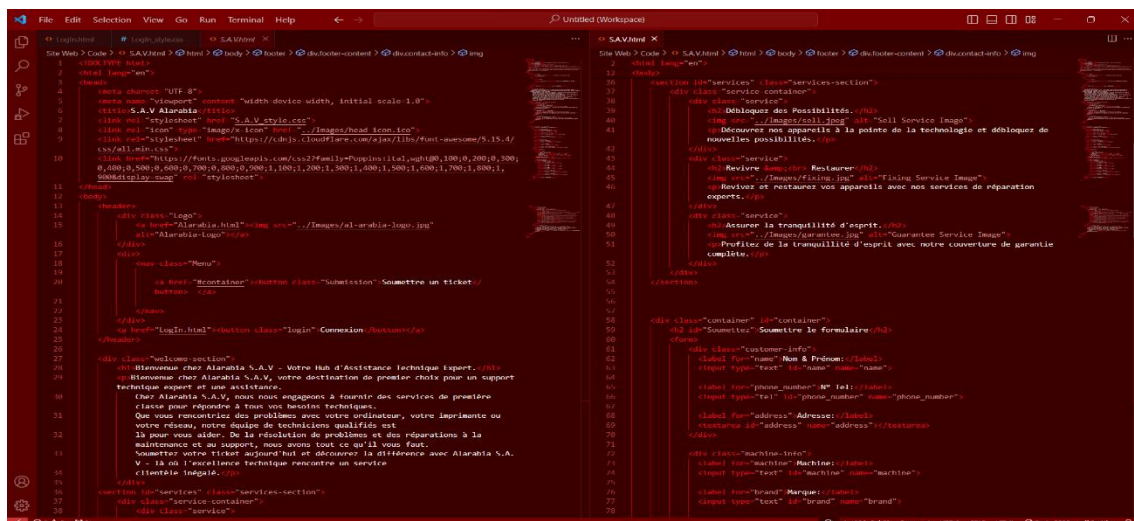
File Edit Selection View Go Run Terminal Help ← → Untitled (Workspace)

LogIn.html # Login_style.css S.A.V.html ×

Site Web > Code > S.A.V.html > html > body > footer > div.footer-content > div.contact-info > img

1 <!DOCTYPE html>
2 <html lang="en">
3 <head>
4 <meta charset="UTF-8">
5 <meta name="viewport" content="width=device-width, initial-scale=1.0">
6 <title>S.A.V Alarabia</title>
7 <link rel="stylesheet" href="S.A.V_style.css">
8 <link rel="icon" type="image/x-icon" href="../Images/head_icon.ico">
9 <link rel="stylesheet" href="https://cdnjs.cloudflare.com/ajax/libs/font-awesome/5.15.4/css/all.min.css">
10 <link href="https://fonts.googleapis.com/css2?family=Poppins:ital,wght@0,100;0,200;0,300;0,400;0,500;0,600;0,700;0,800;0,900;1,100;1,200;1,300;1,400;1,500;1,600;1,700;1,800;1,900&display=swap" rel="stylesheet">
11 </head>
12 <body>
13 <header>
14 <div class="Logo">
15 <a href="Alarabia.html"><img src="../Images/al-arabia-logo.jpg" alt="Alarabia-Logo"></a>
16 </div>
17 <nav>
18 <ul class="Menu">
19
20 <a href="#container"><button class="Submission">Soumettre un ticket</button> </a>
21
22 </ul>
23 </nav>
24 </div>
25 <a href="LogIn.html"><button class="login">Connexion</button></a>
26 </header>
27 <div class="welcome-section">
28 <h1>Bienvenue chez Alarabia S.A.V - Votre Hub d'Assistance Technique Expert.</h1>
29 <p>Bienvenue chez Alarabia S.A.V, votre destination de premier choix pour un support technique expert et une assistance.
30 Chez Alarabia S.A.V, nous nous engageons à fournir des services de première classe pour répondre à tous vos besoins techniques.
31 Que vous rencontriez des problèmes avec votre ordinateur, votre imprimante ou votre réseau, notre équipe de techniciens qualifiés est
32 là pour vous aider. De la résolution de problèmes et des réparations à la maintenance et au support, nous avons tout ce qu'il vous faut.
33 Soumettez votre ticket aujourd'hui et découvrez la différence avec Alarabia S.A.V - là où l'excellence technique rencontre un service
34 clientèle inégalé.</p>
35 <section id="services" class="services-section">
36 <div class="service-container">
37 <div class="service">

S.A.V.html ×

Site Web > Code > S.A.V.html > html > body > footer > div.footer-content > div.contact-info > img

2 <html lang="en">
12 <body>
36 <section id="services" class="services-section">
37 <div class="service-container">
38 <div class="service">
39 <h2>Débloquez des Possibilités.</h2>
40 <img src="../Images/sol1.jpeg" alt="Sol1 Service Image">
41 <p>Découvrez nos appareils à la pointe de la technologie et débloquez de nouvelles possibilités.</p>
42 </div>
43 <div class="service">
44 <h2>Revivre &amp;<br> Restaurer</h2>
45 <img src="../Images/fixing.jpg" alt="Fixing Service Image">
46 <p>Revivez et restaurez vos appareils avec nos services de réparation experts.</p>
47 </div>
48 <div class="service">
49 <h2>Assurer la tranquillité d'esprit.</h2>
50 <img src="../Images/garantee.jpg" alt="Guarantee Service Image">
51 <p>Profitez de la tranquillité d'esprit avec notre couverture de garantie complète.</p>
52 </div>
53 </div>
54 </section>
55
56
57
58 <div class="container" id="container">
59 <h2 id="Soumettez">Soumettre le formulaire</h2>
60 <form>
61
62 <div class="customer-info">
63 <label for="name">Nom & Prénom:</label>
64 <input type="text" id="name" name="name">
65
66 <label for="phone_number">N° Tel:</label>
67 <input type="tel" id="phone_number" name="phone_number">
68
69 <label for="address">Adresse:</label>
70 <textarea id="address" name="address"></textarea>
71 </div>
72
73 <div class="machine-info">
74 <label for="machine">Machine:</label>
75 <input type="text" id="machine" name="machine">
76
77 <label for="brand">Marque:</label>
78 <input type="text" id="brand" name="brand">